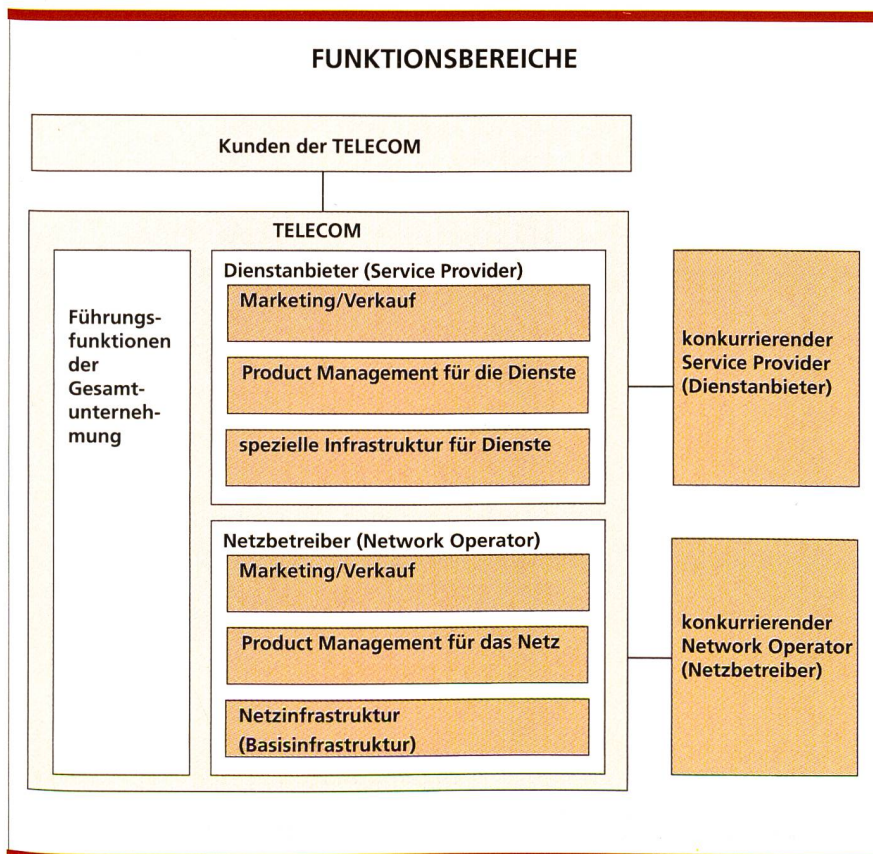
FUNKTIONSBEREICHE

Kunden der TELECOM

TELECOM

Führungsfunktionen der Gesamtunternehmung

Dienstanbieter (Service Provider)

Marketing/Verkauf

Product Management für die Dienste

spezielle Infrastruktur für Dienste

Netzbetreiber (Network Operator)

Marketing/Verkauf

Product Management für das Netz

Netzinfrastruktur (Basisinfrastruktur)

konkurrierender Service Provider (Dienstanbieter)

konkurrierender Network Operator (Netzbetreiber)